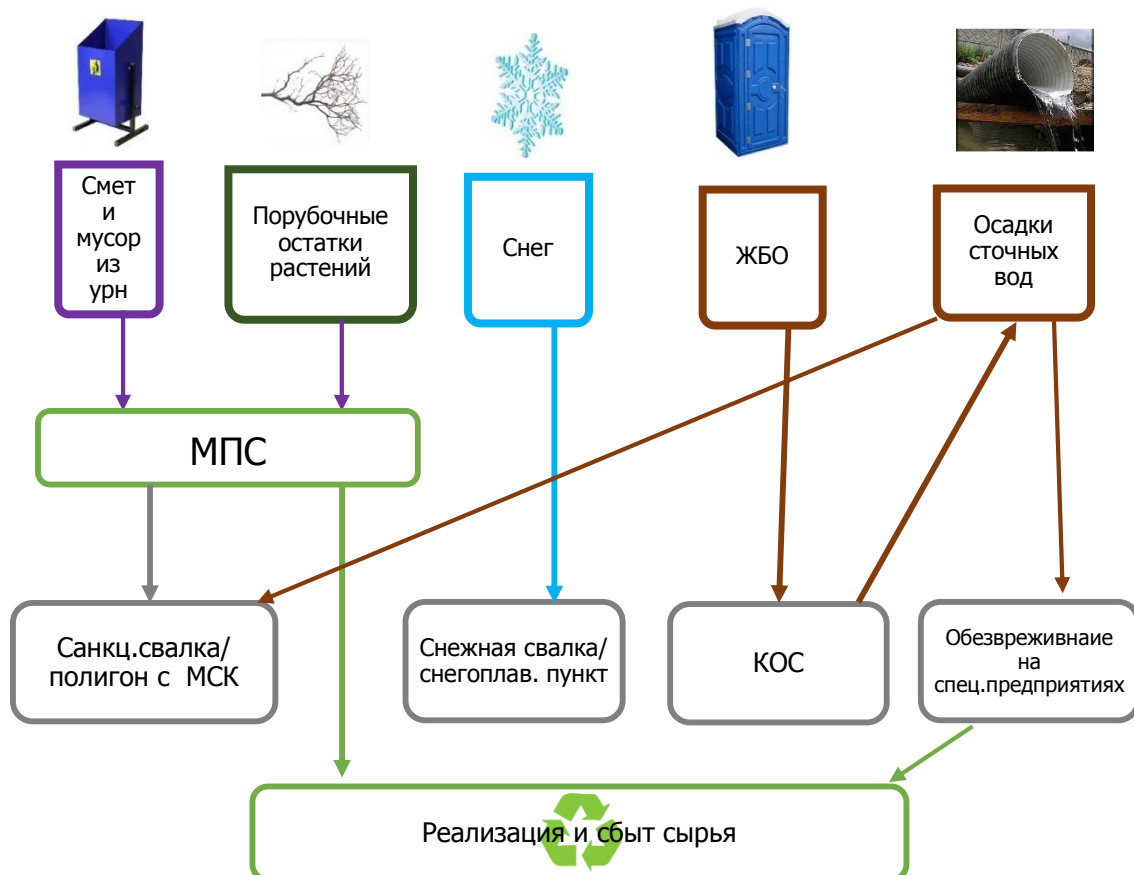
Смет и мусор из урн

Порубочные остатки растений

Снег

ЖБО

Осадки сточных вод

МПС

Санкц.свалка/ полигон с МСК

Снежная свалка/ снегоплав. пункт

КОС

Обезвреживнаие на спец.предприятиях

Реализация и сбыт сырья